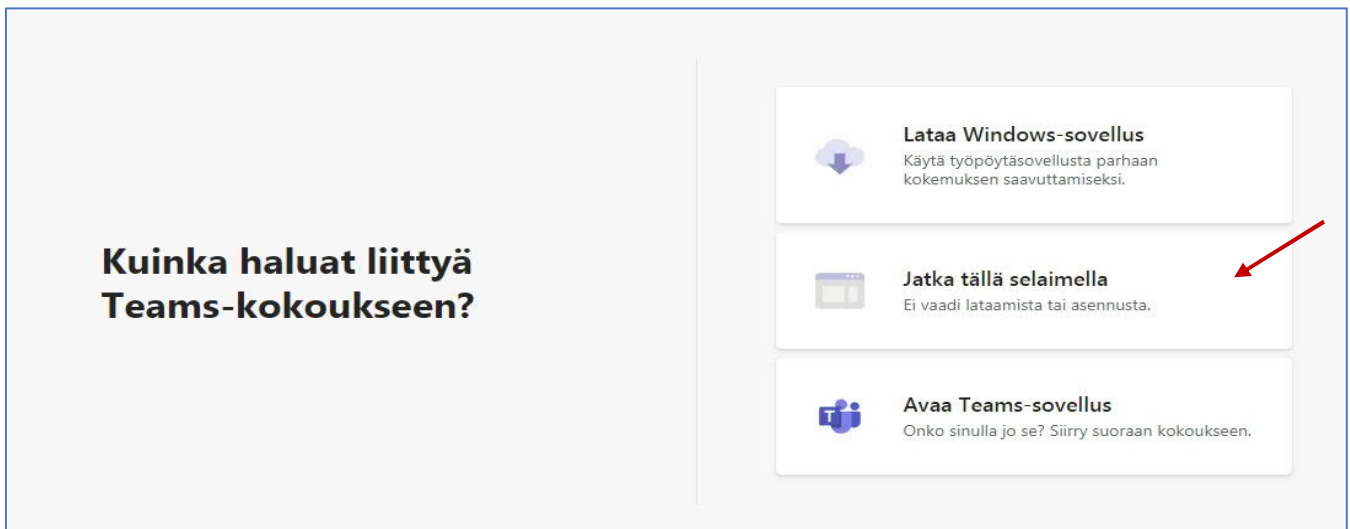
Kuinka haluat liittyä Teams-kokoukseen?

Lataa Windows-sovellus
Käytä työpöytäsovellusta parhaan kokemuksen saavuttamiseksi.

Jatka tällä selaimella
Ei vaadi lataamista tai asennusta.

Avaa Teams-sovellus
Onko sinulla jo se? Siirry suoraan kokoukseen.